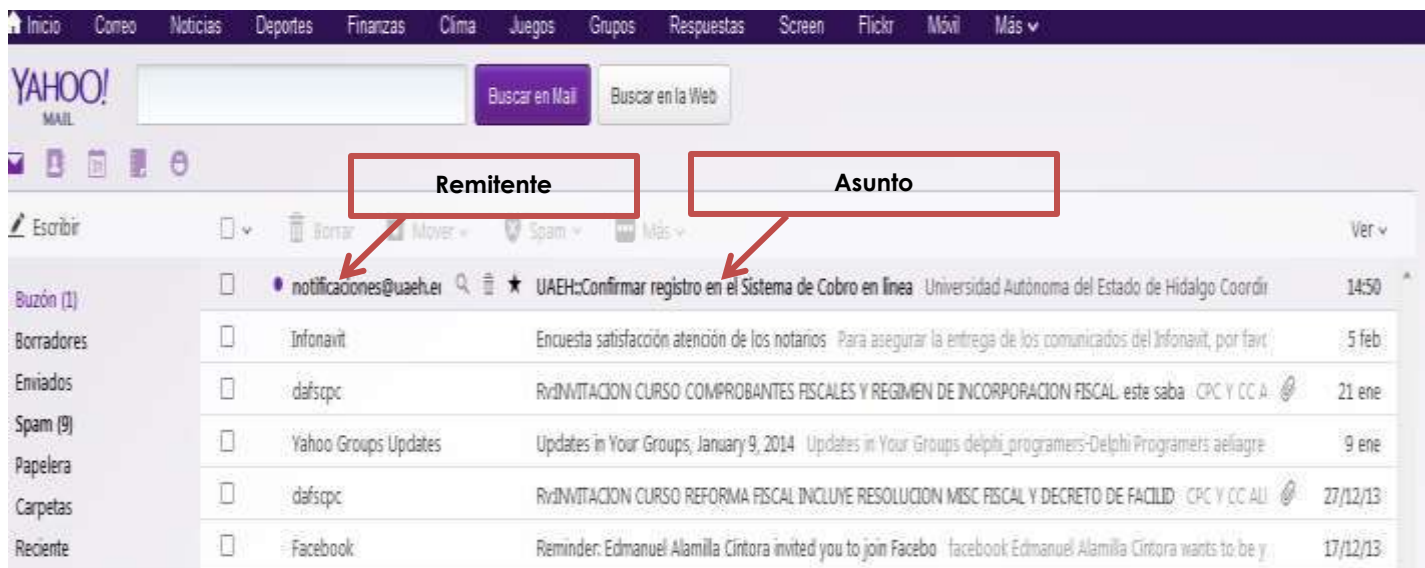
Inicio Correo Noticias Deportes Finanzas Clima Juegos Grupos Respuestas Screen Flickr Móvil Más

YAHOO! MAIL

Buscar en Mail Buscar en la Web

Remitente

Asunto

Escribir

Borrar Mover Spam Más

Ver

Buzón (1)
Borradores
Enviados
Spam (9)
Papelera
Carpetas
Reciente

| Remitente | Asunto | Fecha |
|---|---|---|
| notificaciones@uaeh.e | UAEH::Confirmar registro en el Sistema de Cobro en línea Universidad Autónoma del Estado de Hidalgo Coordi | 14:50 |
| Infonavit | Encuesta satisfacción atención de los notarios Para asegurar la entrega de los comunicados del Infonavit, por favo | 5 feb |
| dafscpc | Rv:INVITACION CURSO COMPROBANTES FISCALES Y REGIMEN DE INCORPORACION FISCAL. este saba CPC Y CC A | 21 ene |
| Yahoo Groups Updates | Updates in Your Groups, January 9, 2014 Updates in Your Groups delphi_programers-Delphi Programers aeliagre | 9 ene |
| dafscpc | Rv:INVITACION CURSO REFORMA FISCAL INCLUYE RESOLUCION MISC FISCAL Y DECRETO DE FACILID CPC Y CC AL | 27/12/13 |
| Facebook | Reminder: Edmanuel Alamilla Cintora invited you to join Facebo facebook Edmanuel Alamilla Cintora wants to be y | 17/12/13 |